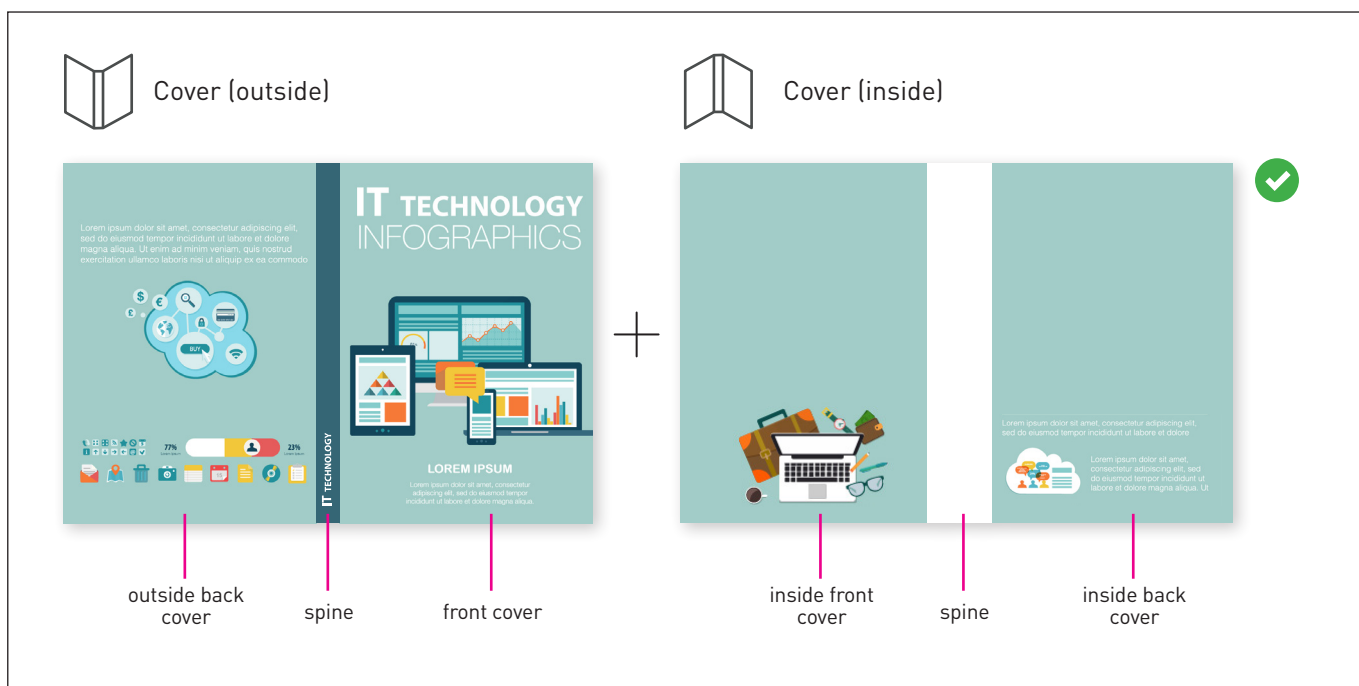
Cover (outside)

Cover (inside)

Lorem ipsum dolor sit amet, consectetur adipiscing elit, sed do eiusmod tempor incididunt ut labore et dolore magna aliqua. Ut enim ad minim veniam, quis nostrud exercitation ullamco laboris nisi ut aliquip ex ea commodo

BUY

77%

23%

IT TECHNOLOGY

IT TECHNOLOGY INFOGRAPHICS

LOREM IPSUM

Lorem ipsum dolor sit amet, consectetur adipiscing elit, sed do eiusmod tempor incididunt ut labore et dolore magna aliqua.

Lorem ipsum dolor sit amet, consectetur adipiscing elit, sed do eiusmod tempor incididunt ut labore et dolore

Lorem ipsum dolor sit amet, consectetur adipiscing elit, sed do eiusmod tempor incididunt ut labore et dolore magna aliqua. Ut

outside back cover

spine

front cover

inside front cover

spine

inside back cover